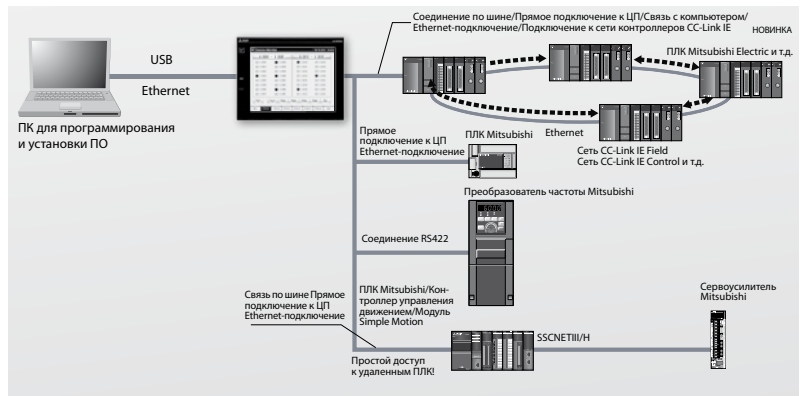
Соединение по шине/Прямое подключение к ЦП/Связь с компьютером/ Ethernet-подключение/Подключение к сети контроллеров CC-Link IE

НОВИНКА

USB

Ethernet

ПЛК Mitsubishi Electric и т.д.

ПК для программирования и установки ПО

Ethernet

Сеть CC-Link IE Field
Сеть CC-Link IE Control и т.д.

Прямое подключение к ЦП Ethernet-подключение

ПЛК Mitsubishi

Преобразователь частоты Mitsubishi

Соединение RS422

ПЛК Mitsubishi/Контроллер управления движением/Модуль Simple Motion

Связь по шине Прямое подключение к ЦП Ethernet-подключение

Сервоусилитель Mitsubishi

SSCNETIII/H

Простой доступ к удаленным ПЛК!